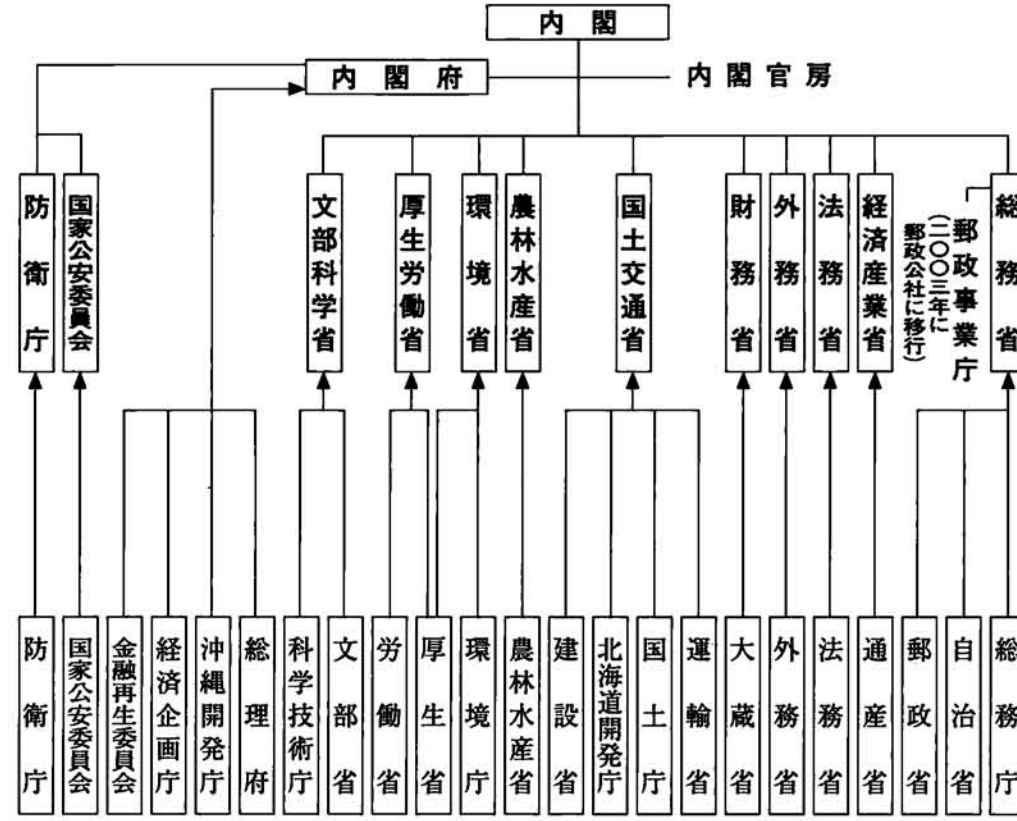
内閣

内閣府

内閣官房

防衛庁

国家公安委員会

文部科学省

厚生労働省

環境省

農林水産省

国土交通省

財務省

外務省

法務省

経済産業省

郵政事業庁
(二〇〇三年に郵政公社に移行)

総務省

防衛庁

国家公安委員会

金融再生委員会

経済企画庁

沖縄開発庁

総理府

科学技術庁

文部省

労働省

厚生省

環境庁

農林水産省

建設省

北海道開発庁

国土庁

運輸省

大蔵省

外務省

法務省

通産省

郵政省

自治省

総務庁